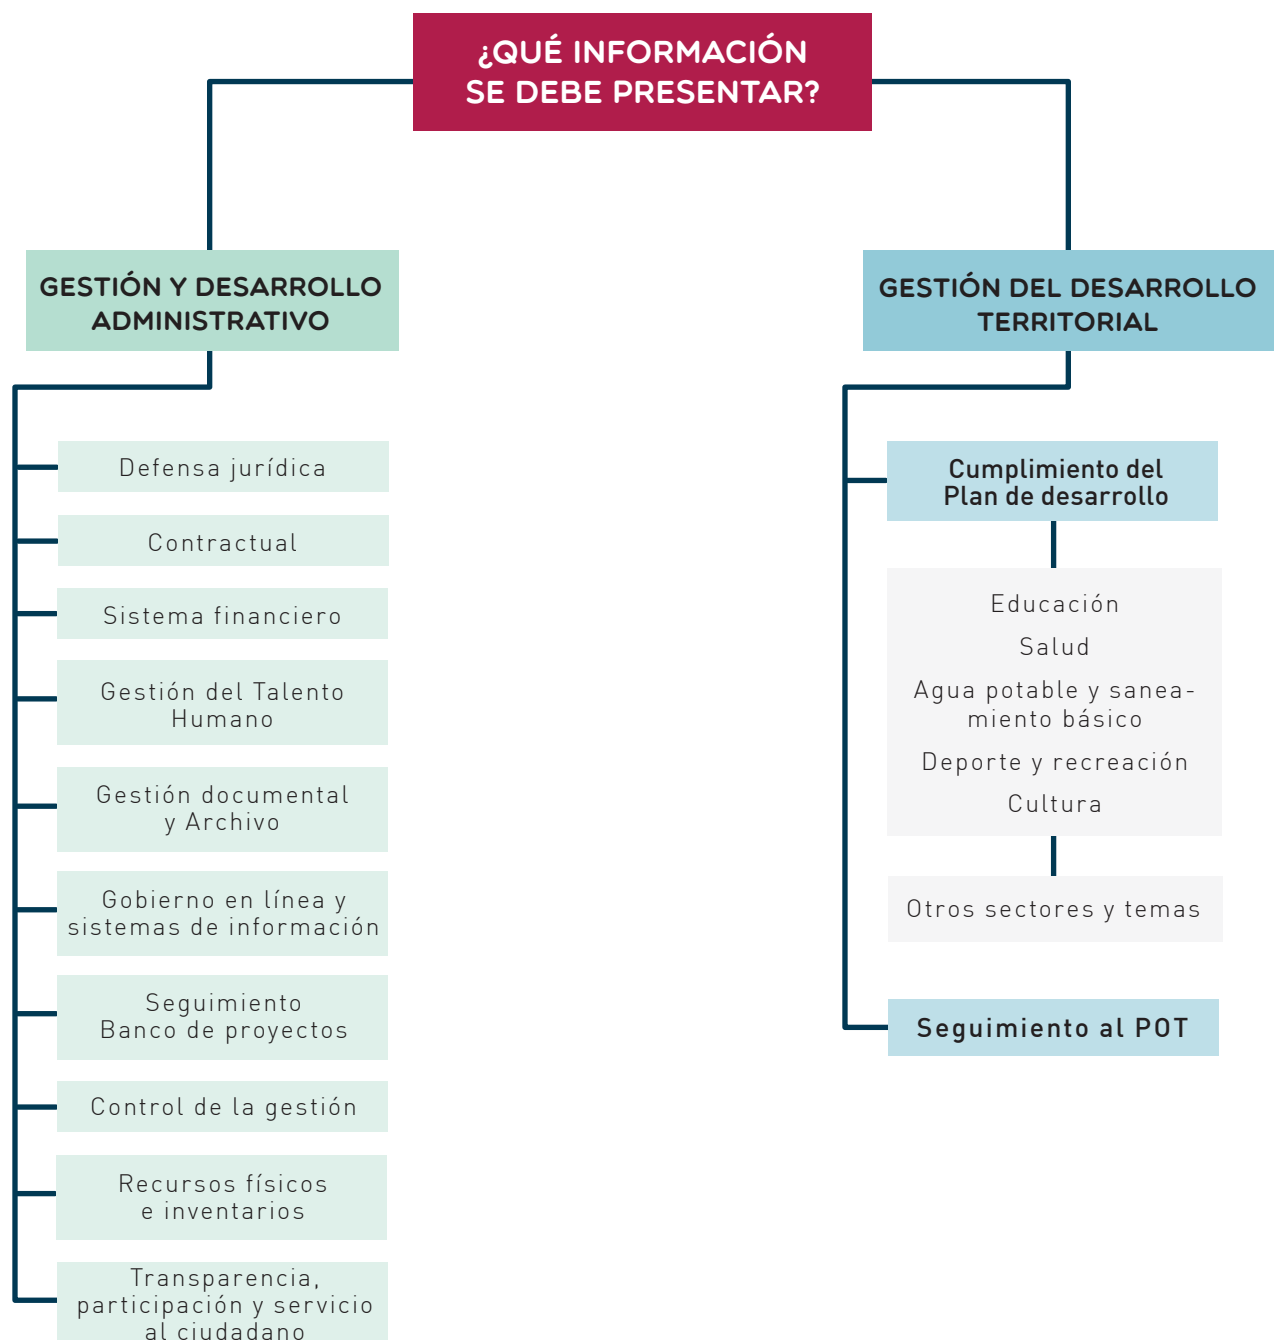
¿QUÉ INFORMACIÓN SE DEBE PRESENTAR?

GESTIÓN Y DESARROLLO ADMINISTRATIVO

Defensa jurídica

Contractual

Sistema financiero

Gestión del Talento Humano

Gestión documental y Archivo

Gobierno en línea y sistemas de información

Seguimiento Banco de proyectos

Control de la gestión

Recursos físicos e inventarios

Transparencia, participación y servicio al ciudadano

GESTIÓN DEL DESARROLLO TERRITORIAL

Cumplimiento del Plan de desarrollo

Educación

Salud

Agua potable y saneamiento básico

Deporte y recreación

Cultura

Otros sectores y temas

Seguimiento al POT